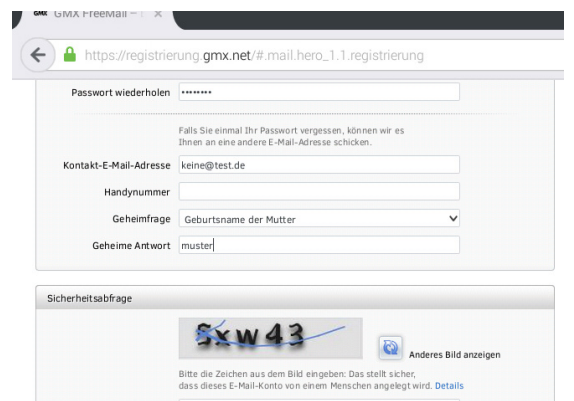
GMX GMX FreeMail – ×

https://registrierung.gmx.net/#.mail.hero_1.1.registrierung

Passwort wiederholen ••••••••

Falls Sie einmal Ihr Passwort vergessen, können wir es Ihnen an eine andere E-Mail-Adresse schicken.

Kontakt-E-Mail-Adresse keine@test.de

Handynummer

Geheimfrage Geburtsname der Mutter

Geheime Antwort muster

Sicherheitsabfrage

Sxw43

Anderes Bild anzeigen

Bitte die Zeichen aus dem Bild eingeben: Das stellt sicher, dass dieses E-Mail-Konto von einem Menschen angelegt wird. Details